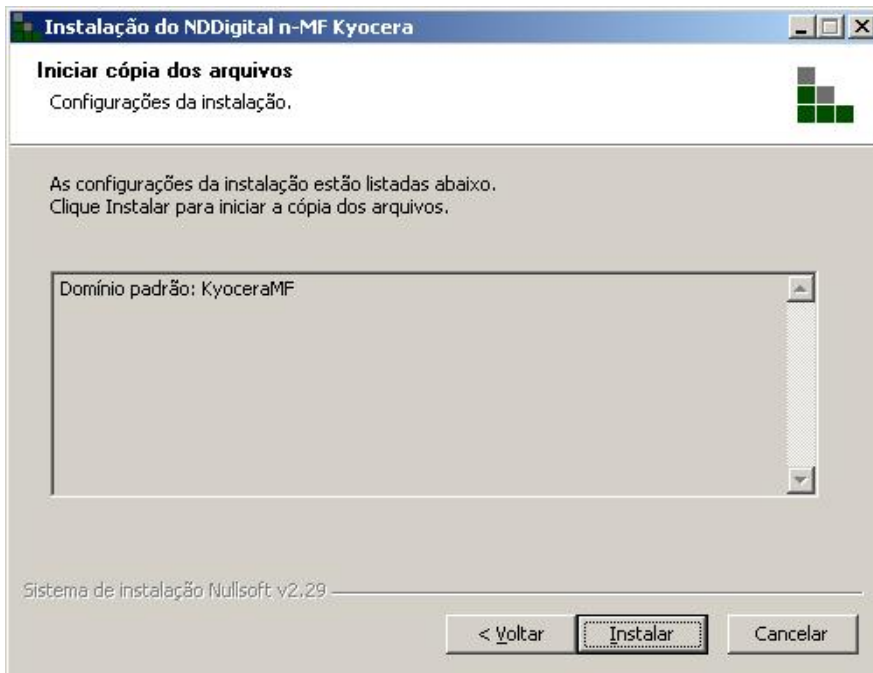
Instalação do NDDigital n-MF Kyocera

Iniciar cópia dos arquivos
Configurações da instalação.

As configurações da instalação estão listadas abaixo.
Clique Instalar para iniciar a cópia dos arquivos.

Domínio padrão: KyoceraMF

Sistema de instalação Nullsoft v2.29

< Voltar
Instalar
Cancelar